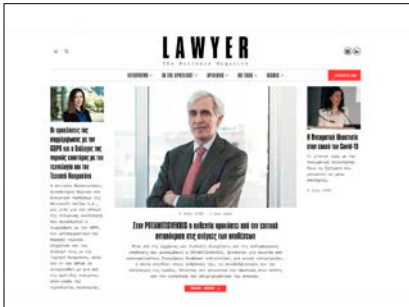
LAWYER

The Business Magazine

Οι προκλήσεις της εφαρμογής του GDPR και η διάδοχη της ευρωπαϊκής με τη Τεχνητή Νοημοσύνη

Στην POTAMITISVEKRIS η ευθύνη προκύπτει από τον ενεργό συνεργάτη στην ακεραιότητα των πελατών

Η Νικαραγουά Μαυρίκιου στον καιρό του Covid-19

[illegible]